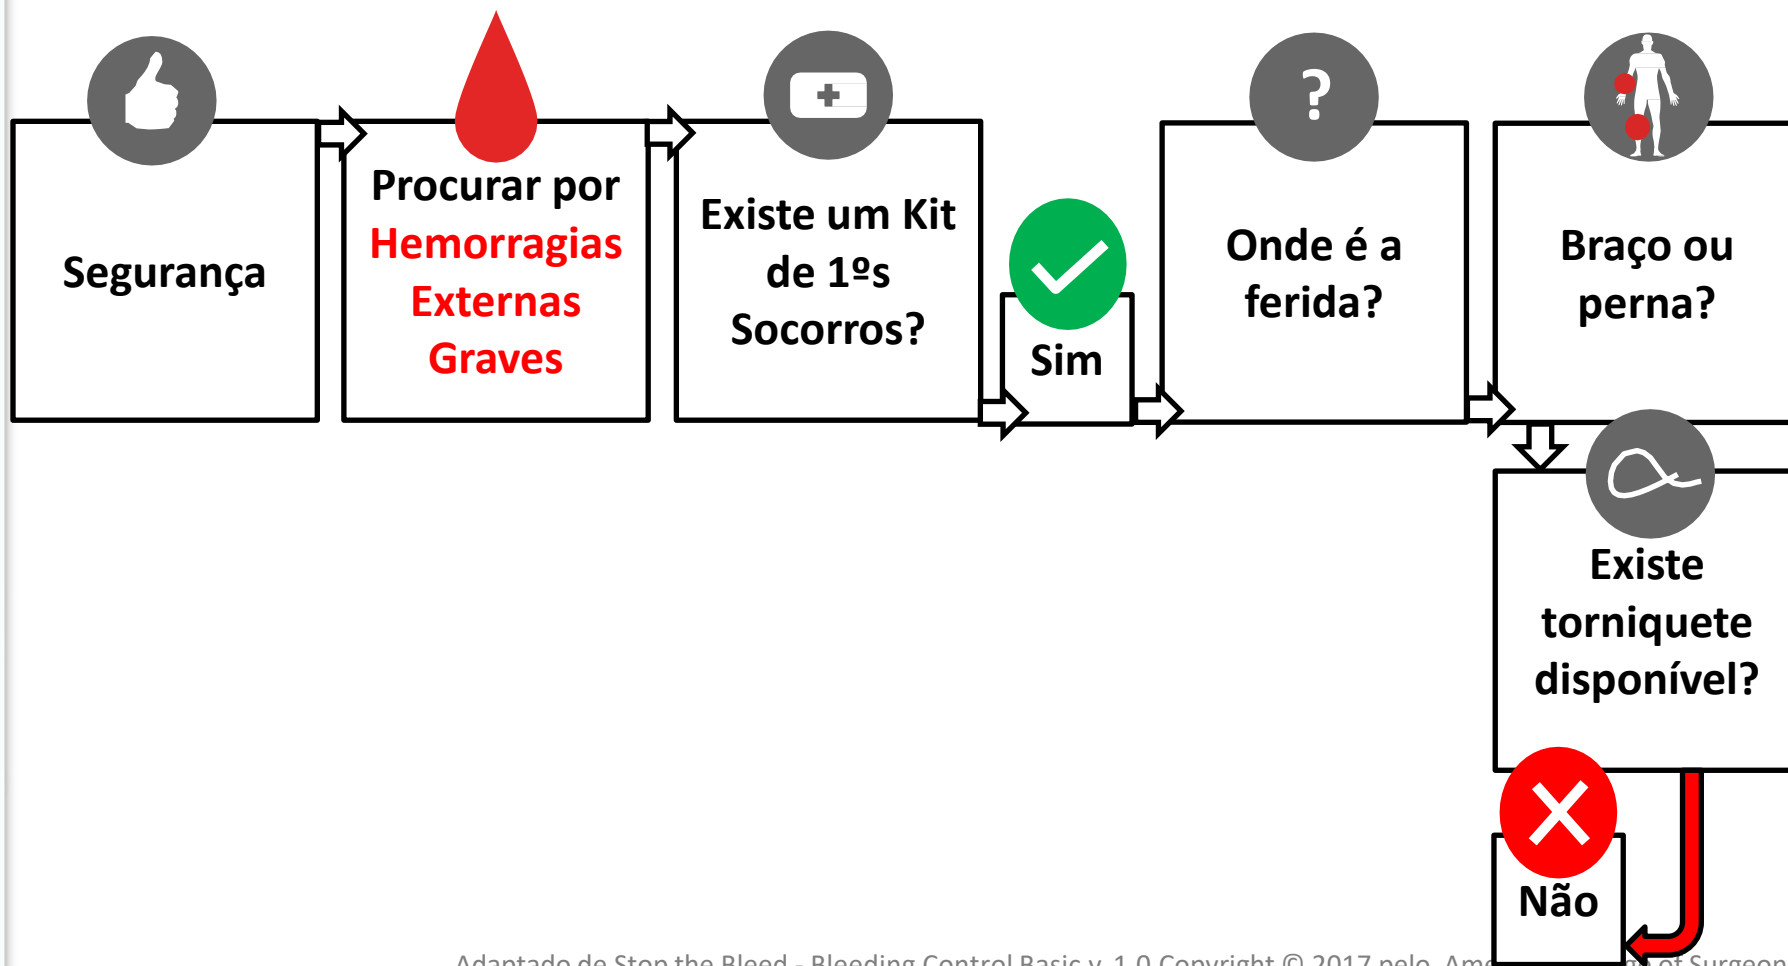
Segurança

Procurar por Hemorragias Externas Graves

Existe um Kit de 1ºs Socorros?

Sim

Onde é a ferida?

Braço ou perna?

Existe torniquete disponível?

Não

Adaptado de Stop the Bleed - Bleeding Control Basic v. 1.0 Copyright © 2017 pelo Am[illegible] of Surgeon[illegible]